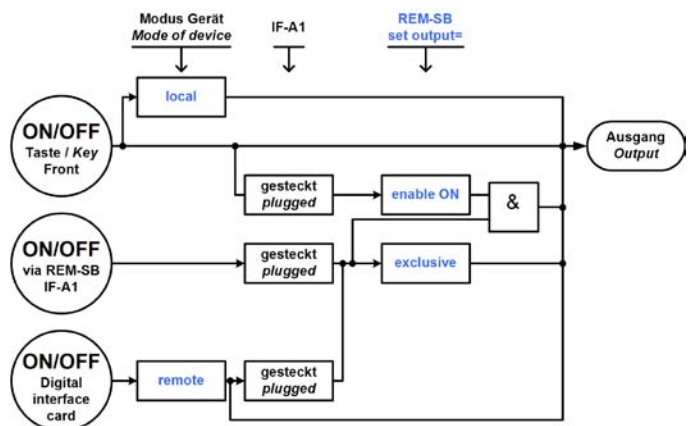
Modus Gerät
Mode of device

IF-A1

REM-SB
set output=

local

ON/OFF
Taste / Key
Front

Ausgang
Output

gesteckt
plugged

enable ON

&

ON/OFF
via REM-SB
IF-A1

gesteckt
plugged

exclusive

ON/OFF
Digital
interface
card

remote

gesteckt
plugged